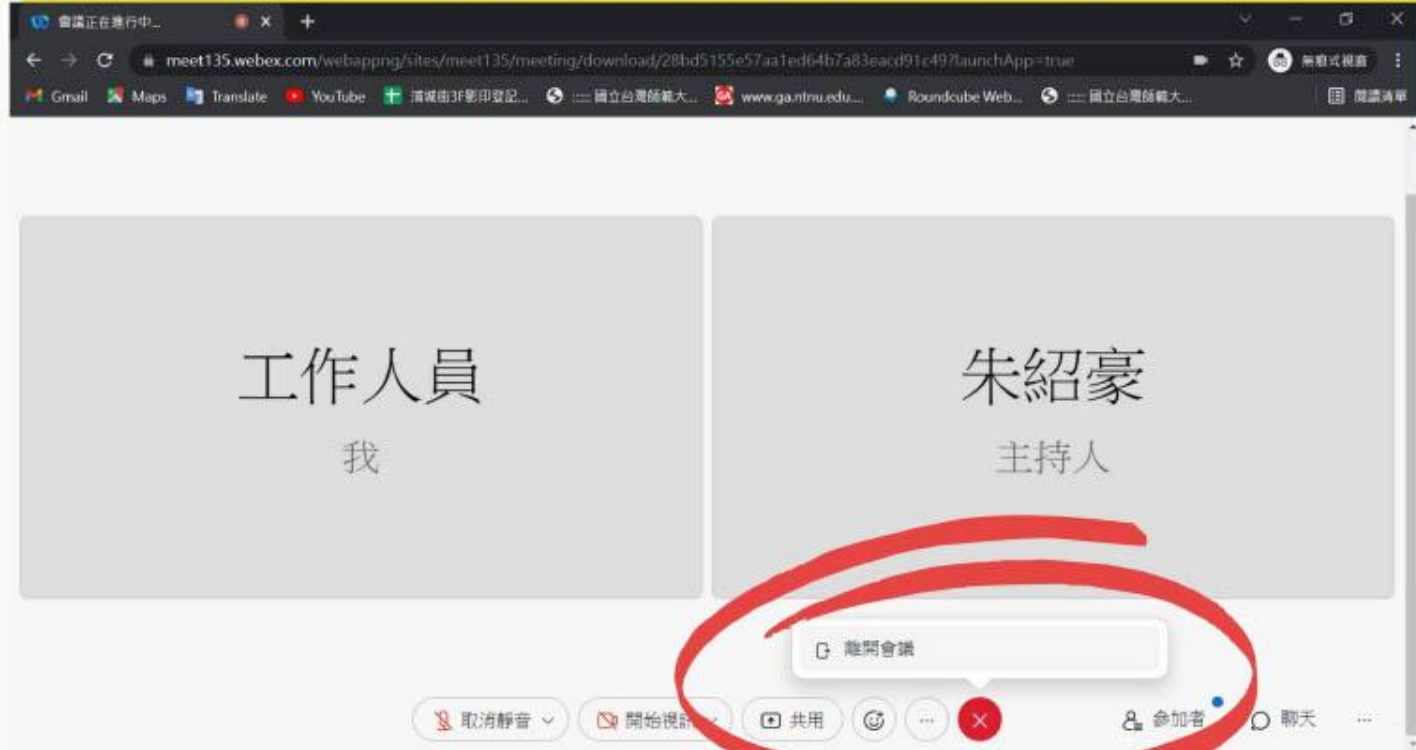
會議正在進行中...

meet135.webex.com/webappng/sites/meet135/meeting/download/28bd5155e57aa1ed64b7a83eacd91c49?launchApp=true

無痕式視窗

Gmail Maps Translate YouTube 清城街3F影印登記... :::: 國立台灣師範大... www.ga.ntnu.edu... Roundcube Web... :::: 國立台灣師範大...

閱讀清單

工作人員

我

朱紹豪

主持人

離開會議

取消靜音

開始視訊

共用

參加者

聊天